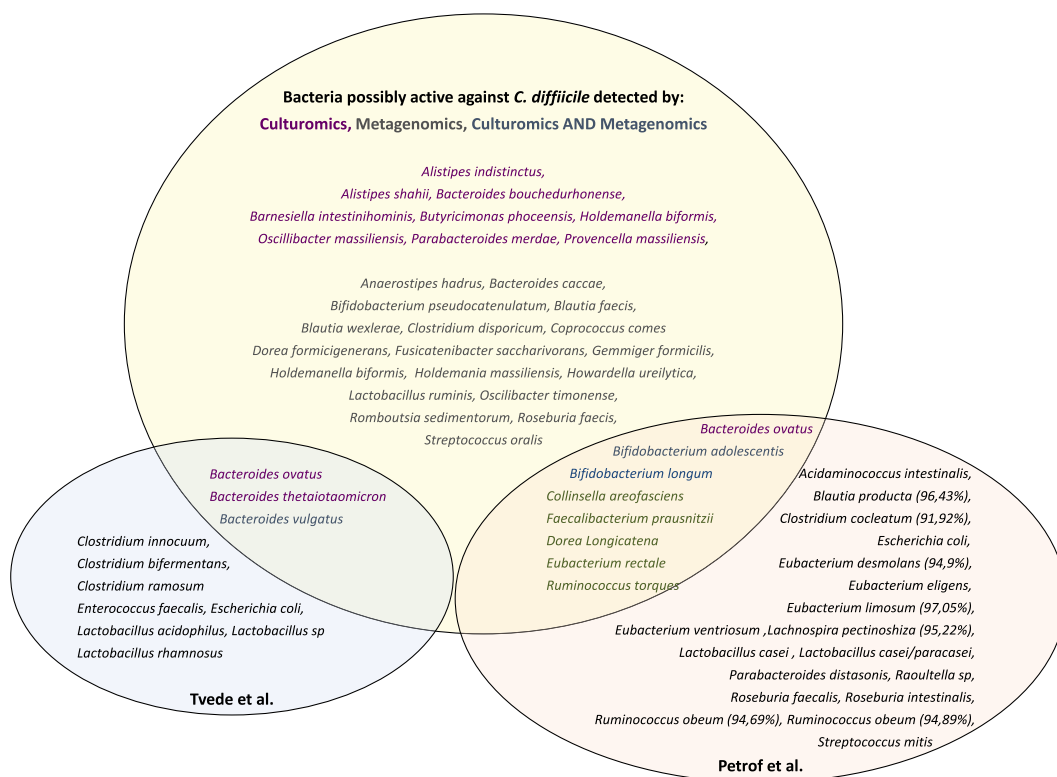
Bacteria possibly active against *C. diffiicile* detected by:
Culturomics, Metagenomics, Culturomics AND Metagenomics

Alistipes indistinctus,
Alistipes shahii, Bacteroides bouchedurhonense,
Barnesiella intestinihominis, Butyricimonas phoceensis, Holdemanella biformis,
Oscillibacter massiliensis, Parabacteroides merdae, Provencella massiliensis,

Anaerostipes hadrus, Bacteroides caccae,
Bifidobacterium pseudocatenulatum, Blautia faecis,
Blautia wexlerae, Clostridium disporicum, Coprococcus comes
Dorea formicigenerans, Fusicatenibacter saccharivorans, Gemmiger formicilis,
Holdemanella biformis, Holdemania massiliensis, Howardella ureilytica,
Lactobacillus ruminis, Oscilibacter timonense,
Romboutsia sedimentorum, Roseburia faecis,
Streptococcus oralis

Bacteroides ovatus
Bifidobacterium adolescentis
Bifidobacterium longum
Collinsella areofasciens
Faecalibacterium prausnitzii
Dorea Longicatena
Eubacterium rectale
Ruminococcus torques

Bacteroides ovatus
Bacteroides thetaiotaomicron
Bacteroides vulgatus

Clostridium innocuum,
Clostridium bifermentans,
Clostridium ramosum
Enterococcus faecalis, Escherichia coli,
Lactobacillus acidophilus, Lactobacillus sp
Lactobacillus rhamnosus

Tvede et al.

Acidaminococcus intestinalis,
Blautia producta (96,43%),
Clostridium cocleatum (91,92%),
Escherichia coli,
Eubacterium desmolans (94,9%),
Eubacterium eligens,
Eubacterium limosum (97,05%),
Eubacterium ventriosum ,Lachnospira pectinoshiza (95,22%),
Lactobacillus casei , Lactobacillus casei/paracasei,
Parabacteroides distasonis, Raoultella sp,
Roseburia faecalis, Roseburia intestinalis,
Ruminococcus obeum (94,69%), Ruminococcus obeum (94,89%),
Streptococcus mitis

Petrof et al.